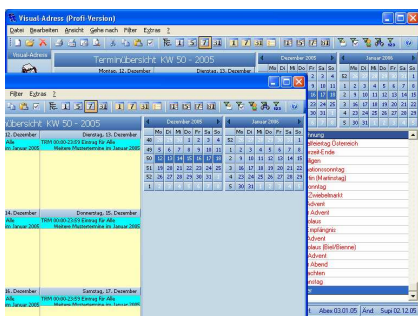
Visual Adress (Profi-Version)

Datei Bearbeiten Ansicht Gehe nach Filter Extras ?

Visual-Adress

Terminübersicht KW 50 - 2005

Montag, 12. Dezember

Dienstag, 13. Dezember

Dezember 2005

Januar 2006

| | Mo | Di | Mi | Do | Fr | Sa | So |
|---|---|---|---|---|---|---|---|
| 48 | | | | 1 | 2 | 3 | 4 |
| 49 | 5 | 6 | 7 | 8 | 9 | 10 | 11 |
| 50 | 12 | 13 | 14 | 15 | 16 | 17 | 18 |
| 51 | 19 | 20 | 21 | 22 | 23 | 24 | 25 |
| 52 | 26 | 27 | 28 | 29 | 30 | 31 | |

| | Mo | Di | Mi | Do | Fr | Sa | So |
|---|---|---|---|---|---|---|---|
| 52 | | | | | | | 1 |
| 1 | 2 | 3 | 4 | 5 | 6 | 7 | 8 |
| 2 | 9 | 10 | 11 | 12 | 13 | 14 | 15 |
| 3 | 16 | 17 | 18 | 19 | 20 | 21 | 22 |
| 4 | 23 | 24 | 25 | 26 | 27 | 28 | 29 |
| 5 | 30 | 31 | | | | | |

Filter Extras ?

Übersicht KW 50 - 2005

12. Dezember

Dienstag, 13. Dezember

Alle
im Januar 2005

TRM 00:00-23:59 Eintrag für Alle
Weitere Mustertermine im Januar 2005

Dezember 2005

Januar 2006

| | Mo | Di | Mi | Do | Fr | Sa | So |
|---|---|---|---|---|---|---|---|
| 48 | | | | 1 | 2 | 3 | 4 |
| 49 | 5 | 6 | 7 | 8 | 9 | 10 | 11 |
| 50 | 12 | 13 | 14 | 15 | 16 | 17 | 18 |
| 51 | 19 | 20 | 21 | 22 | 23 | 24 | 25 |
| 52 | 26 | 27 | 28 | 29 | 30 | 31 | |
| 1 | 2 | 3 | 4 | 5 | 6 | 7 | 8 |

| | Mo | Di | Mi | Do | Fr | Sa | So |
|---|---|---|---|---|---|---|---|
| 52 | | | | | | | 1 |
| 1 | 2 | 3 | 4 | 5 | 6 | 7 | 8 |
| 2 | 9 | 10 | 11 | 12 | 13 | 14 | 15 |
| 3 | 16 | 17 | 18 | 19 | 20 | 21 | 22 |
| 4 | 23 | 24 | 25 | 26 | 27 | 28 | 29 |
| 5 | 30 | 31 | | | | | |

nnung
tfeiertag Österreich
rzeit-Ende
iligen
ationssonntag
tin (Martinstag)
onntag
Zwiebelmarkt
Advent
. Advent
olaus
Empfängnis
Advent
olaus (Bell/Bienne)
Advent
Abend
ichten
ntag

14. Dezember

Donnerstag, 15. Dezember

Alle
im Januar 2005

TRM 00:00-23:59 Eintrag für Alle
Weitere Mustertermine im Januar 2005

16. Dezember

Samstag, 17. Dezember

Alle
im Januar 2005

TRM 00:00-23:59 Eintrag für Alle
Weitere Mustertermine im Januar 2005

t Abex 03.01.05 And Supi 02.12.05